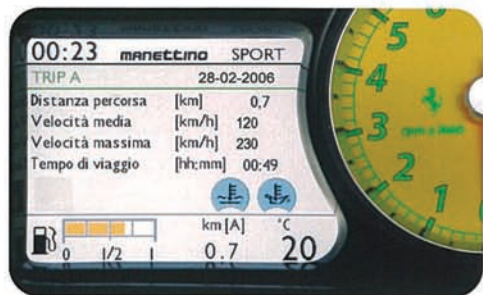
00:23 MANETTINO SPORT
TRIP A 28-02-2006

| Distanza percorsa | [km] | 0,7 |
|---|---|---|
| Velocità media | [km/h] | 120 |
| Velocità massima | [km/h] | 230 |
| Tempo di viaggio | [hh:mm] | 00:49 |

0 1/2 1
km [A] 0.7
°C 20

5 4 3 2 1
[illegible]